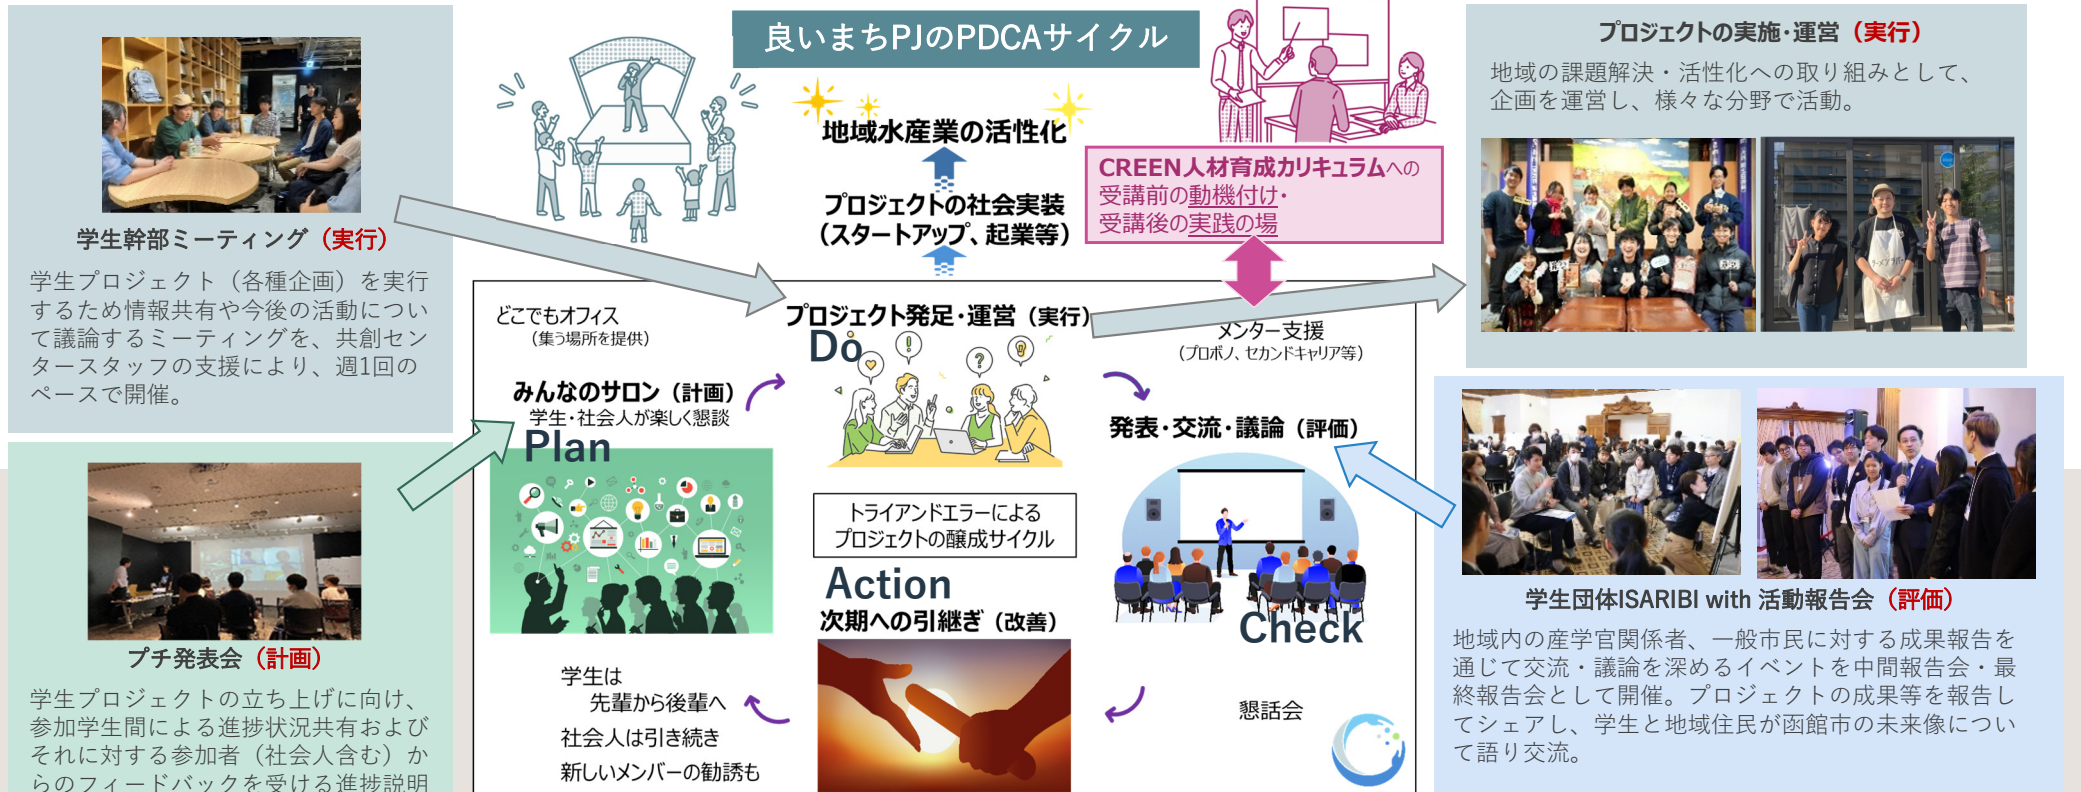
良いまちPJのPDCAサイクル

学生幹部ミーティング（実行）

学生プロジェクト（各種企画）を実行するため情報共有や今後の活動について議論するミーティングを、共創センタースタッフの支援により、週1回のペースで開催。

プチ発表会（計画）

学生プロジェクトの立ち上げに向け、参加学生間による進捗状況共有およびそれに対する参加者（社会人含む）からのフィードバックを受ける進捗説明

地域水産業の活性化

プロジェクトの社会実装（スタートアップ、起業等）

CREEN人材育成カリキュラムへの受講前の動機付け・受講後の実践の場

プロジェクトの実施・運営（実行）

地域の課題解決・活性化への取り組みとして、企画を運営し、様々な分野で活動。

どこでもオフィス（集う場所を提供）

プロジェクト発足・運営（実行）

Do

メンター支援（プロボノ、セカンドキャリア等）

みんなのサロン（計画）
学生・社会人が楽しく懇談

Plan

発表・交流・議論（評価）

トライアンドエラーによるプロジェクトの醸成サイクル

Action
次期への引継ぎ（改善）

Check

学生は
先輩から後輩へ
社会人は引き続き
新しいメンバーの勧誘も

懇話会

学生団体ISARIBI with 活動報告会（評価）

地域内の産学官関係者、一般市民に対する成果報告を通じて交流・議論を深めるイベントを中間報告会・最終報告会として開催。プロジェクトの成果等を報告しシェアし、学生と地域住民が函館市の未来像について語り交流。